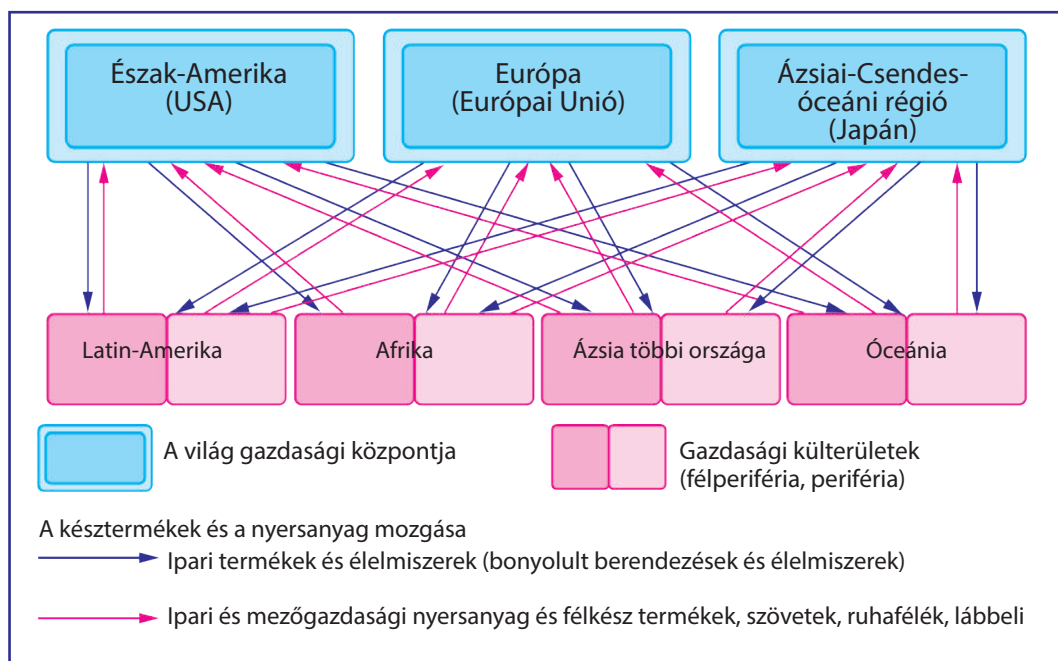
Észak-Amerika (USA)

Európa (Európai Unió)

Ázsiai-Csendes-óceáni régió (Japán)

Latin-Amerika

Afrika

Ázsia többi országa

Óceánia

A világ gazdasági központja

Gazdasági külterületek (félperiféria, periféria)

A késztermékek és a nyersanyag mozgása

Ipari termékek és élelmiszerek (bonyolult berendezések és élelmiszerek)

Ipari és mezőgazdasági nyersanyag és félkész termékek, szövetek, ruhafélék, lábbeli